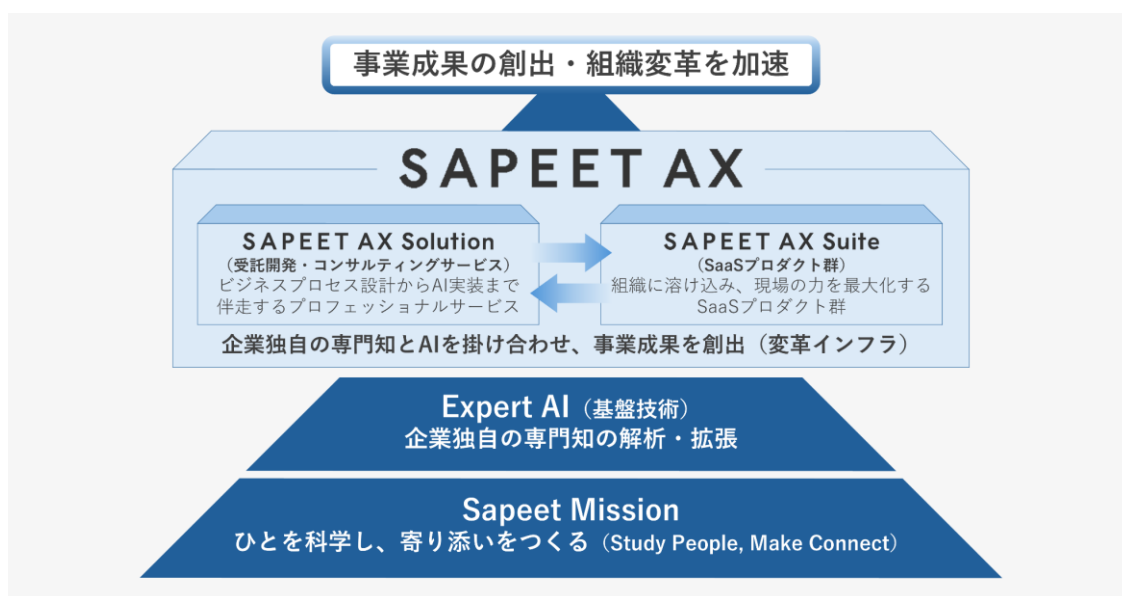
事業成果の創出・組織変革を加速

SAPEET AX

SAPEET AX Solution
（受託開発・コンサルティングサービス）
ビジネスプロセス設計からAI実装まで伴走するプロフェッショナルサービス

SAPEET AX Suite
（SaaSプロダクト群）
組織に溶け込み、現場の力を最大化するSaaSプロダクト群

企業独自の専門知とAIを掛け合わせ、事業成果を創出（変革インフラ）

Expert AI（基盤技術）
企業独自の専門知の解析・拡張

Sapeet Mission
ひとを科学し、寄り添いをつくる（Study People, Make Connect）